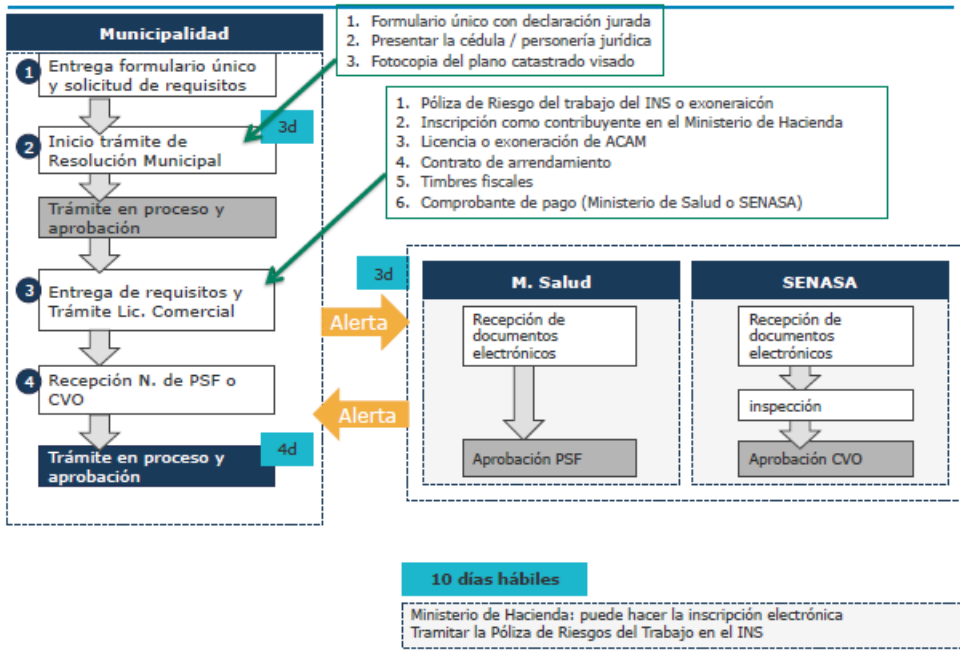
Municipalidad

1 Entrega formulario único y solicitud de requisitos

1. Formulario único con declaración jurada
2. Presentar la cédula / personería jurídica
3. Fotocopia del plano catastrado visado

3d

2 Inicio trámite de Resolución Municipal

1. Póliza de Riesgo del trabajo del INS o exoneraicón
2. Inscripción como contribuyente en el Ministerio de Hacienda
3. Licencia o exoneración de ACAM
4. Contrato de arrendamiento
5. Timbres fiscales
6. Comprobante de pago (Ministerio de Salud o SENASA)

Trámite en proceso y aprobación

3 Entrega de requisitos y Trámite Lic. Comercial

3d

Alerta

M. Salud

Recepción de documentos electrónicos

Aprobación PSF

SENASA

Recepción de documentos electrónicos

inspección

Aprobación CVO

4 Recepción N. de PSF o CVO

Alerta

4d

Trámite en proceso y aprobación

10 días hábiles

Ministerio de Hacienda: puede hacer la inscripción electrónica
Tramitar la Póliza de Riesgos del Trabajo en el INS